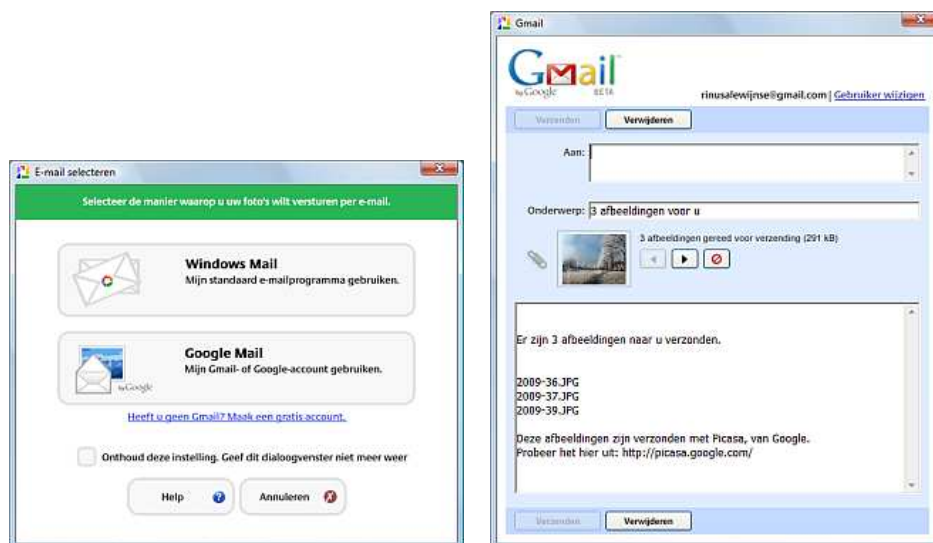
E-mail selecteren

Selecteer de manier waarop u uw foto's wilt versturen per e-mail.

Windows Mail
Mijn standaard e-mailprogramma gebruiken.

Google Mail
Mijn Gmail- of Google-account gebruiken.

Heeft u geen Gmail? Maak een gratis account.

Onthoud deze instelling. Geef dit dialoogvenster niet meer weer

Help

Annuleren

Gmail

Gmail by Google BETA

rinusalewijnse@gmail.com | Gebruiker wijzigen

Verzenden

Verwijderen

Aan:

Onderwerp: 3 afbeeldingen voor u

3 afbeeldingen gereed voor verzending (291 kB)

Er zijn 3 afbeeldingen naar u verzonden.

2009-36.JPG
2009-37.JPG
2009-39.JPG

Deze afbeeldingen zijn verzonden met Picasa, van Google.
Probeer het hier uit: http://picasa.google.com/

Verzenden

Verwijderen